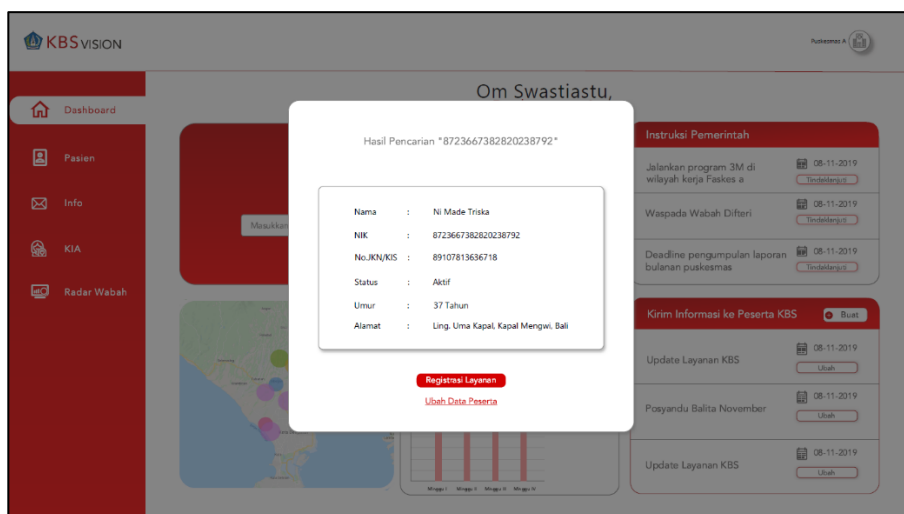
KBS VISION

Puskesmas A

Dashboard

Pasien

Info

KIA

Radar Wabah

Om Swastiastu,

Masukkan

Hasil Pencarian "8723667382820238792"

| Nama | : | Ni Made Triska |
|---|---|---|
| NIK | : | 8723667382820238792 |
| No.JKN/KIS | : | 89107813636718 |
| Status | : | Aktif |
| Umur | : | 37 Tahun |
| Alamat | : | Ling. Uma Kapal, Kapal Mengwi, Bali |

Registrasi Layanan

Ubah Data Peserta

Minggu I Minggu II Minggu III Minggu IV

Instruksi Pemerintah

Jalankan program 3M di wilayah kerja Faskes a
08-11-2019
Tindaklanjuti

Waspada Wabah Difteri
08-11-2019
Tindaklanjuti

Deadline pengumpulan laporan bulanan puskesmas
08-11-2019
Tindaklanjuti

Kirim Informasi ke Peserta KBS
Buat

Update Layanan KBS
08-11-2019
Ubah

Posyandu Balita November
08-11-2019
Ubah

Update Layanan KBS
08-11-2019
Ubah